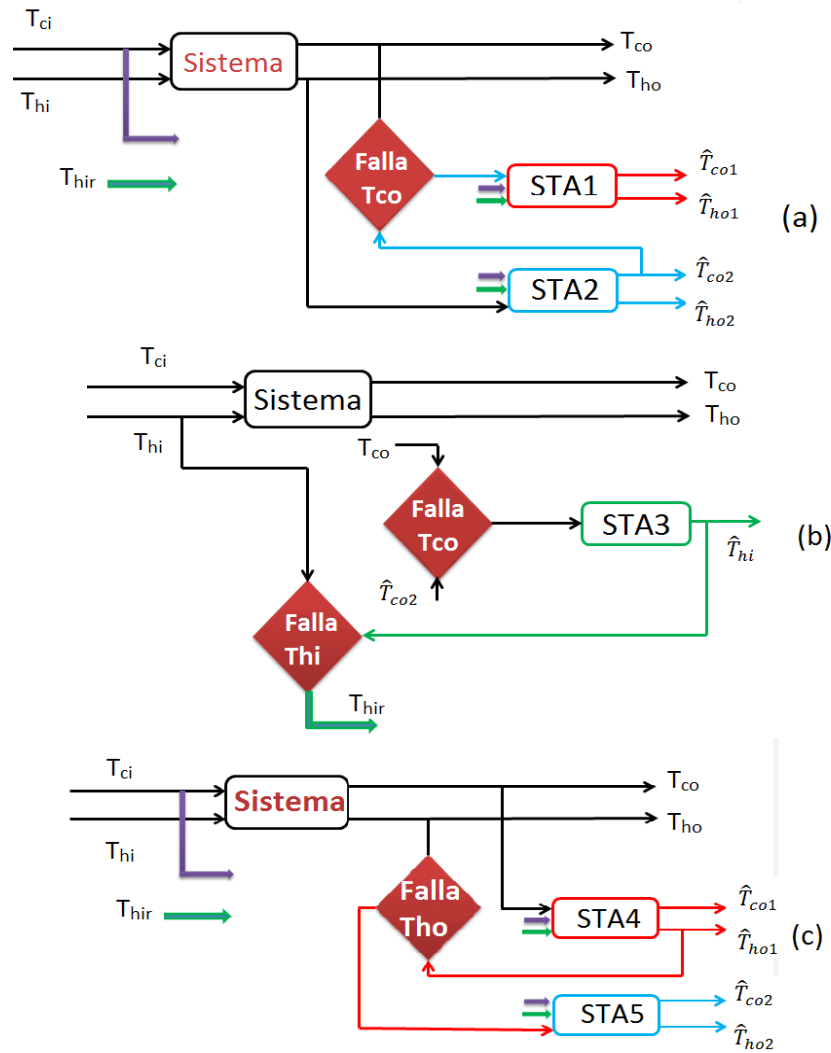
$T_{ci}$
$T_{hi}$
Sistema
$T_{co}$
$T_{ho}$
$T_{hir}$
Falla Tco
STA1
$\hat{T}_{co1}$
$\hat{T}_{ho1}$
(a)
STA2
$\hat{T}_{co2}$
$\hat{T}_{ho2}$

$T_{ci}$
Sistema
$T_{co}$
$T_{ho}$
$T_{hi}$
$T_{co}$
Falla Tco
STA3
$\hat{T}_{hi}$
(b)
$\hat{T}_{co2}$
Falla Thi
$T_{hir}$

$T_{ci}$
Sistema
$T_{co}$
$T_{ho}$
$T_{hi}$
$T_{hir}$
Falla Tho
STA4
$\hat{T}_{co1}$
$\hat{T}_{ho1}$
(c)
STA5
$\hat{T}_{co2}$
$\hat{T}_{ho2}$